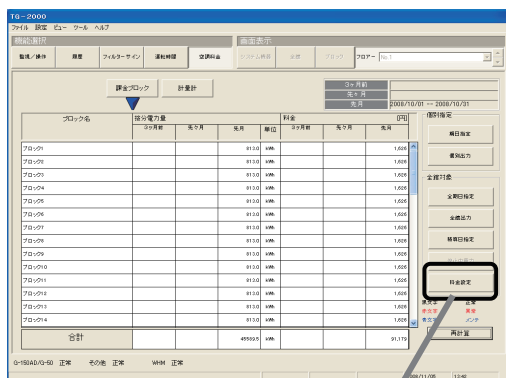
TG-2000
ファイル 設定 ビュー ツール ヘルプ

機能選択
監視/操作 履歴 フィルターサイン 運転時間 空調料金

画面表示
システム画面 全館 ブロック フロアー No.1

課金ブロック 計量計

3ヶ月前
先々月
先月 2008/10/01 ～ 2008/10/31

| ブロック名 | 按分電力量 3ヶ月前 | 先々月 | 先月 | 単位 | 料金 3ヶ月前 | 先々月 | [円] 先月 |
|---|---|---|---|---|---|---|---|
| ブロック1 | | | 813.0 | kWh | | | 1,626 |
| ブロック2 | | | 813.0 | kWh | | | 1,626 |
| ブロック3 | | | 813.0 | kWh | | | 1,626 |
| ブロック4 | | | 813.0 | kWh | | | 1,626 |
| ブロック5 | | | 813.0 | kWh | | | 1,626 |
| ブロック6 | | | 813.0 | kWh | | | 1,626 |
| ブロック7 | | | 813.0 | kWh | | | 1,626 |
| ブロック8 | | | 813.0 | kWh | | | 1,626 |
| ブロック9 | | | 813.0 | kWh | | | 1,626 |
| ブロック10 | | | 813.0 | kWh | | | 1,626 |
| ブロック11 | | | 813.0 | kWh | | | 1,626 |
| ブロック12 | | | 813.0 | kWh | | | 1,626 |
| ブロック13 | | | 813.0 | kWh | | | 1,626 |
| ブロック14 | | | 813.0 | kWh | | | 1,626 |
| 合計 | | | 45569.5 | kWh | | | 91,179 |

個別指定
期日指定
個別出力

全館対象
全期日指定
全館出力
稼働日指定
料金設定

異常
正常
異常
メンテ

再計算

G-150AD/G-50 正常 その他 正常 WHM 正常 2008/11/05 12:48